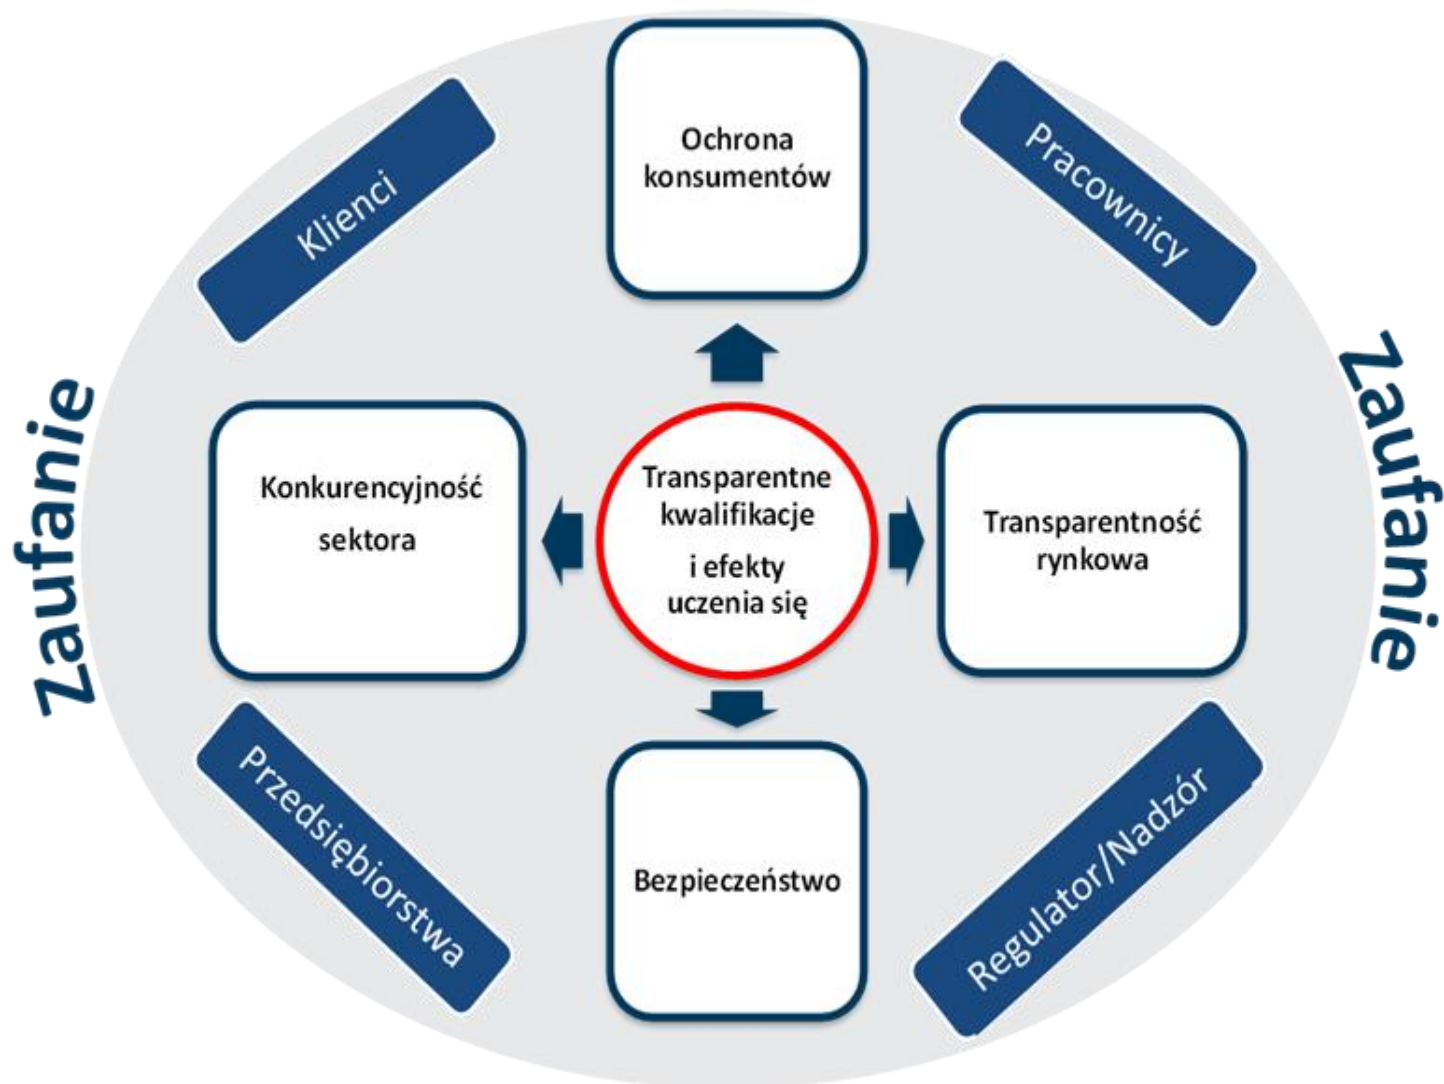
Ochrona konsumentów

Klienci

Pracownicy

Zaufanie

Zaufanie

Konkurencyjność sektora

Transparentne kwalifikacje i efekty uczenia się

Transparentność rynkowa

Przedsiębiorstwa

Bezpieczeństwo

Regulator/Nadzór